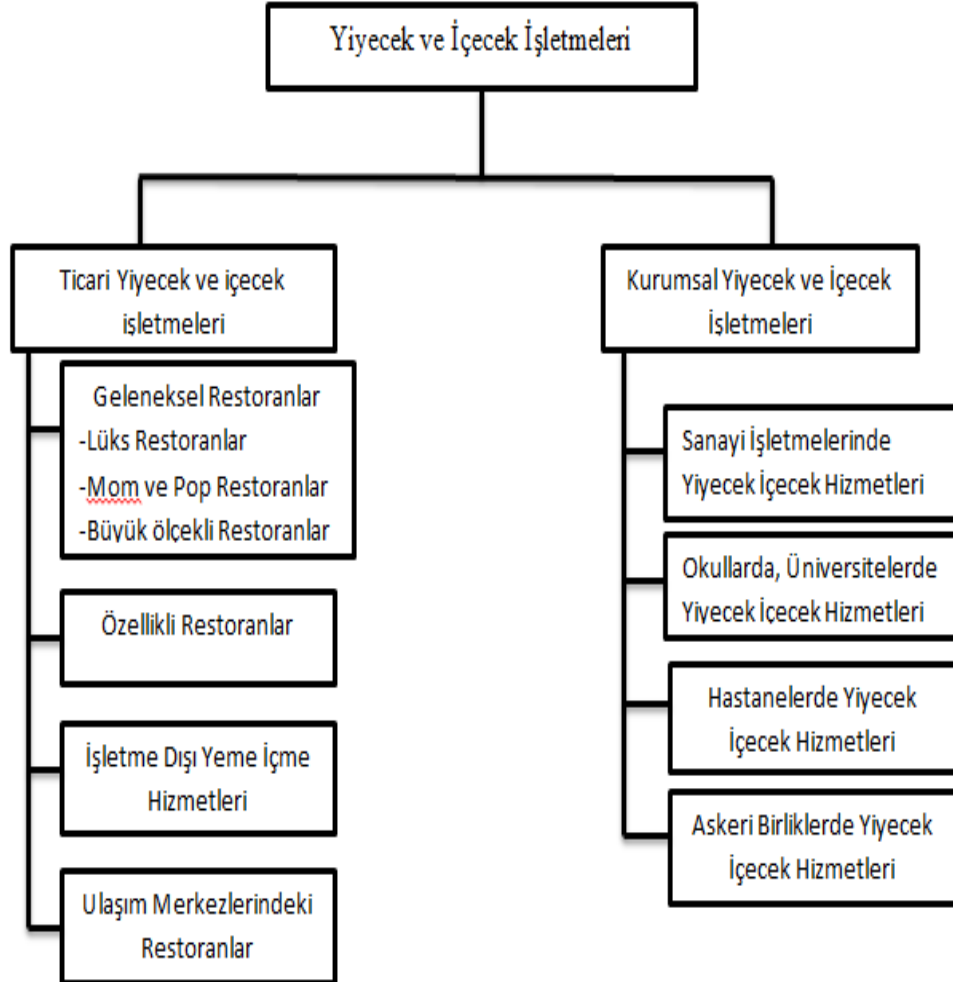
Yiyecek ve İçecek İşletmeleri

Ticari Yiyecek ve içecek işletmeleri

Geleneksel Restoranlar
-Lüks Restoranlar
-Mom ve Pop Restoranlar
-Büyük ölçekli Restoranlar

Özellikli Restoranlar

İşletme Dışı Yeme İçme Hizmetleri

Ulaşım Merkezlerindeki Restoranlar

Kurumsal Yiyecek ve İçecek İşletmeleri

Sanayi İşletmelerinde Yiyecek İçecek Hizmetleri

Okullarda, Üniversitelerde Yiyecek İçecek Hizmetleri

Hastanelerde Yiyecek İçecek Hizmetleri

Askeri Birliklerde Yiyecek İçecek Hizmetleri